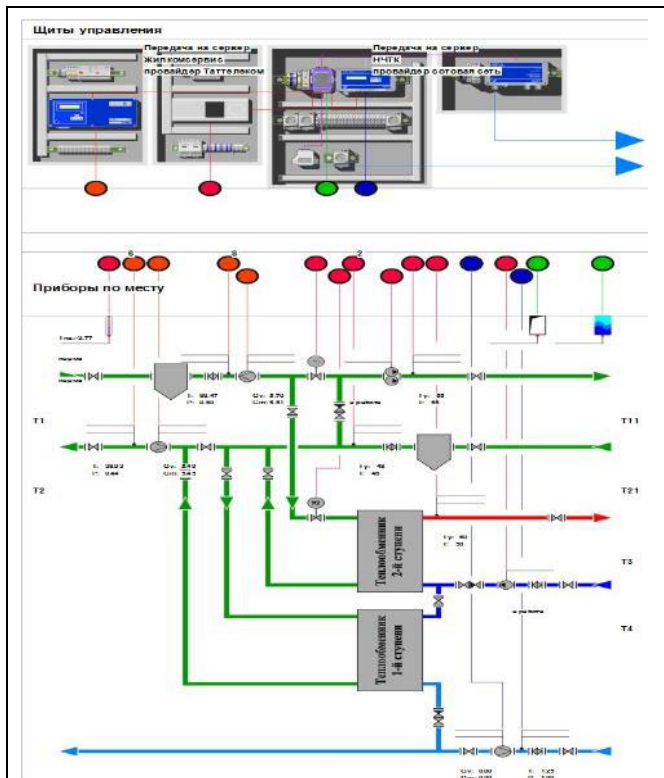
Щиты управления

Передача на сервер
Жилкомсервис
провайдер Таттелеком

Передача на сервер
НЧТК
провайдер сотовая сеть

Приборы по месту

T1

T11

T2

T21

T3

T4

Теплообменник 2-й ступени

Теплообменник 1-й ступени

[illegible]